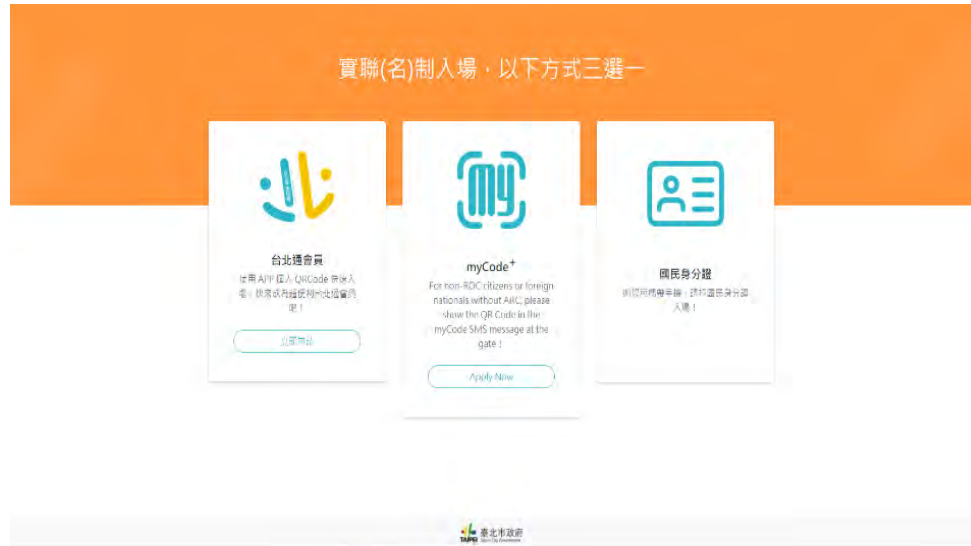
實聯(名)制入場，以下方式三選一

台北通會員

使用 APP 掃入 QRCode 快速入場，快將成為超便利的北捷會員吧！

立即加入

myCode$^+$

For non-ROC citizens or foreign nationals without ARC, please show the QR Code in the myCode SMS message at the gate !

Apply Now

國民身分證

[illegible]

臺北市政府
TAIPEI Taipei City Government